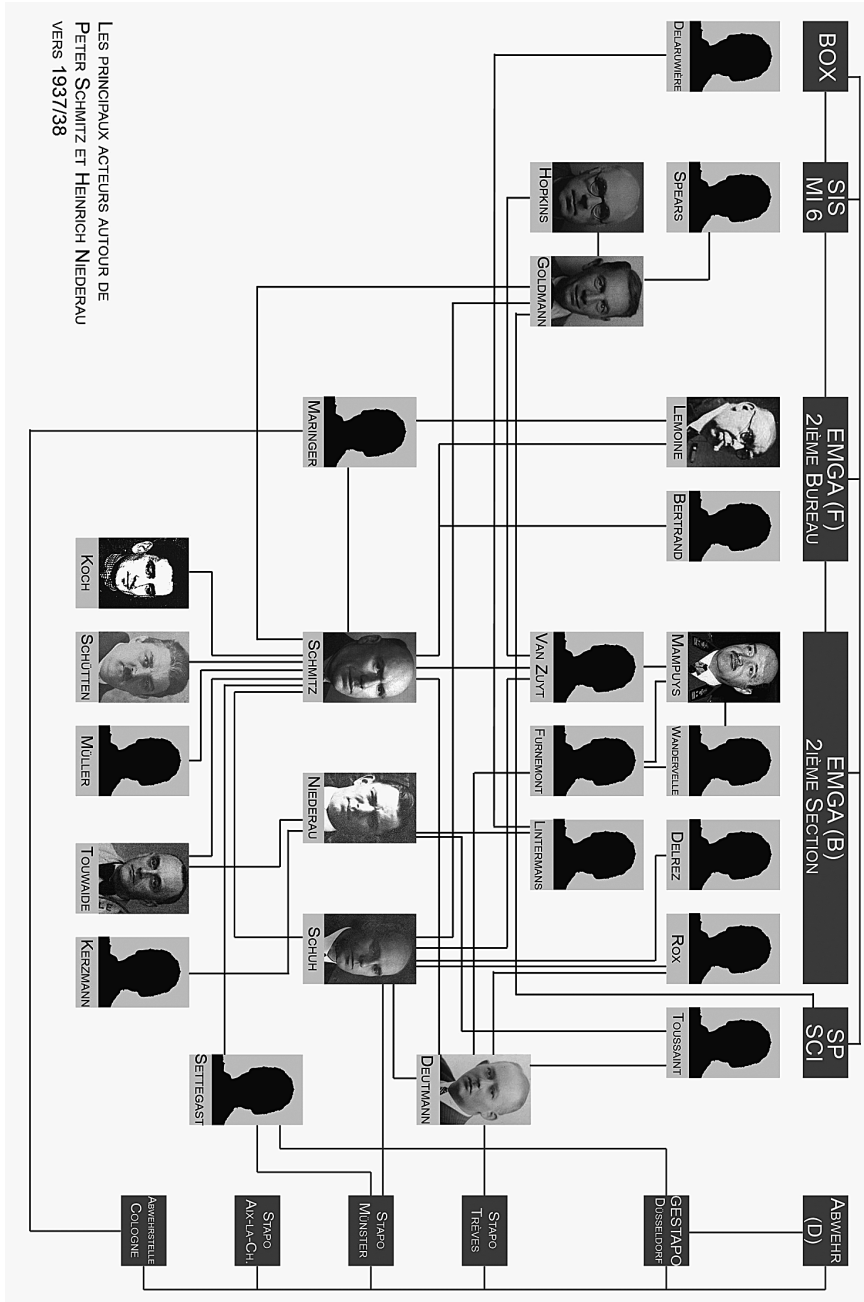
Les principaux acteurs autour de Peter Schmitz et Heinrich Niederau vers 1937/38

BOX

SIS
MI 6

EMGA (F)
2ième Bureau

EMGA (B)
2ième Section

SP
SCI

Abwehr
(D)

Gestapo
Dusseldorf

Stapo
Trèves

Stapo
Munster

Stapo
Aix-la-Ch.

Abwehrstelle
Cologne

Delaruwière

Spears

Hopkins

Goldmann

Lemoine

Maringer

Bertrand

Koch

Schütten

Schmitz

Mampuys

Van Zuyt

Wandervelle

Furnemont

Müller

Niederau

Delrez

Lintermans

Touwaide

Kerzmann

Schüh

Rox

Toussaint

Deutmann

Settegast